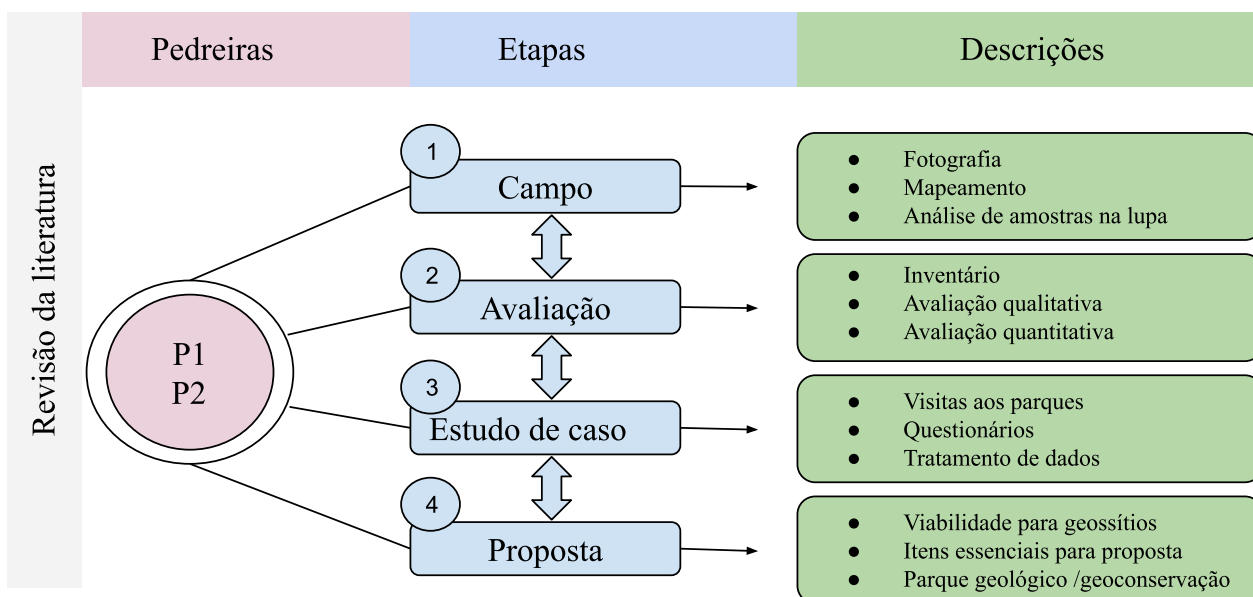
Revisão da literatura

Pedreiras

Etapas

Descrições

P1
P2

1
Campo

2
Avaliação

3
Estudo de caso

4
Proposta

- Fotografia
- Mapeamento
- Análise de amostras na lupa

- Inventário
- Avaliação qualitativa
- Avaliação quantitativa

- Visitas aos parques
- Questionários
- Tratamento de dados

- Viabilidade para geossítios
- Itens essenciais para proposta
- Parque geológico /geoconservação